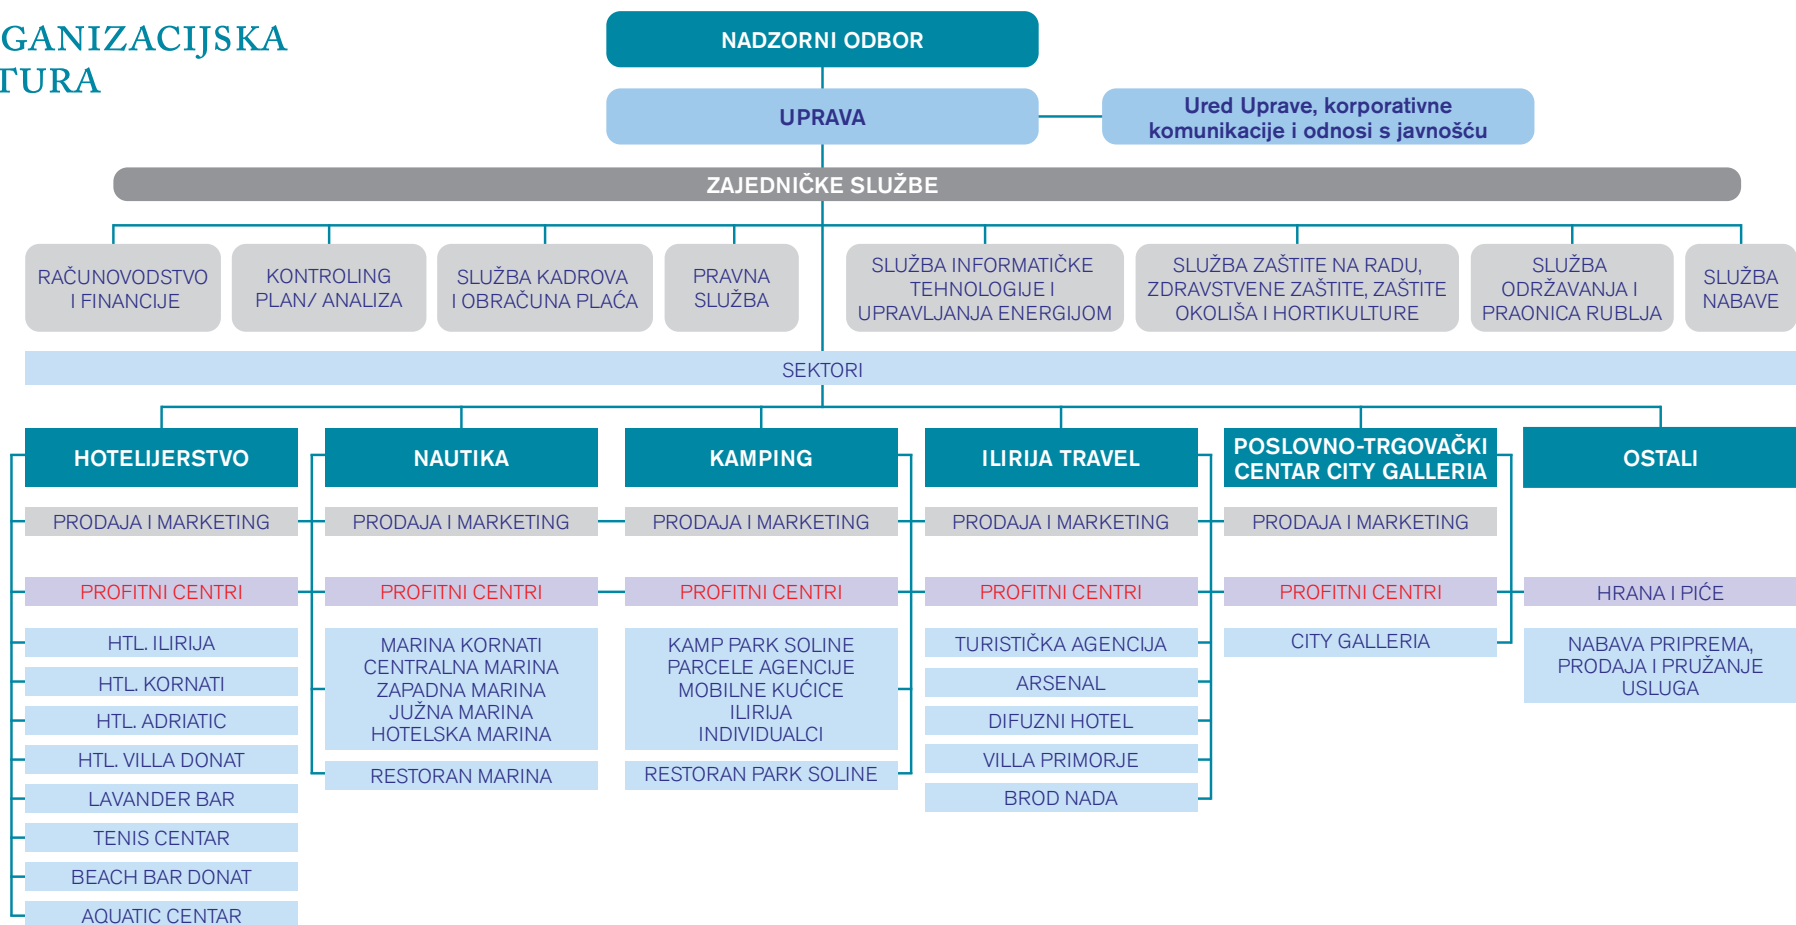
GANIZACIJSKA
TURA

NADZORNI ODBOR

UPRAVA

Ured Uprave, korporativne komunikacije i odnosi s javnošću

ZAJEDNIČKE SLUŽBE

RAČUNOVODSTVO I FINANCIJE

KONTROLING PLAN/ ANALIZA

SLUŽBA KADROVA I OBRAČUNA PLAĆA

PRAVNA SLUŽBA

SLUŽBA INFORMATIČKE TEHNOLOGIJE I UPRAVLJANJA ENERGIJOM

SLUŽBA ZAŠTITE NA RADU, ZDRAVSTVENE ZAŠTITE, ZAŠTITE OKOLIŠA I HORTIKULTURE

SLUŽBA ODRŽAVANJA I PRAONICA RUBLJA

SLUŽBA NABAVE

SEKTORI

HOTELIJERSTVO

PRODAJA I MARKETING

PROFITNI CENTRI

HTL. ILIRIJA

HTL. KORNATI

HTL. ADRIATIC

HTL. VILLA DONAT

LAVANDER BAR

TENIS CENTAR

BEACH BAR DONAT

AQUATIC CENTAR

NAUTIKA

PRODAJA I MARKETING

PROFITNI CENTRI

MARINA KORNATI
CENTRALNA MARINA
ZAPADNA MARINA
JUŽNA MARINA
HOTELSKA MARINA

RESTORAN MARINA

KAMPING

PRODAJA I MARKETING

PROFITNI CENTRI

KAMP PARK SOLINE
PARCELE AGENCIJE
MOBILNE KUĆICE
ILIRIJA
INDIVIDUALCI

RESTORAN PARK SOLINE

ILIRIJA TRAVEL

PRODAJA I MARKETING

PROFITNI CENTRI

TURISTIČKA AGENCIJA

ARSENAL

DIFUZNI HOTEL

VILLA PRIMORJE

BROD NADA

POSLOVNO-TRGOVAČKI CENTAR CITY GALLERIA

PRODAJA I MARKETING

PROFITNI CENTRI

CITY GALLERIA

OSTALI

HRANA I PIĆE

NABAVA PRIPREMA, PRODAJA I PRUŽANJE USLUGA